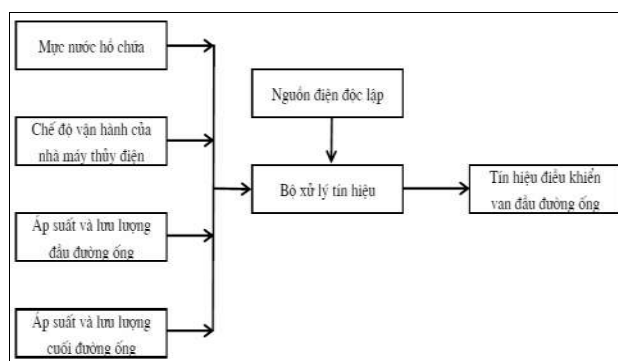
Mực nước hồ chứa

Chế độ vận hành của nhà máy thủy điện

Áp suất và lưu lượng đầu đường ống

Áp suất và lưu lượng cuối đường ống

Nguồn điện độc lập

Bộ xử lý tín hiệu

Tín hiệu điều khiển van đầu đường ống